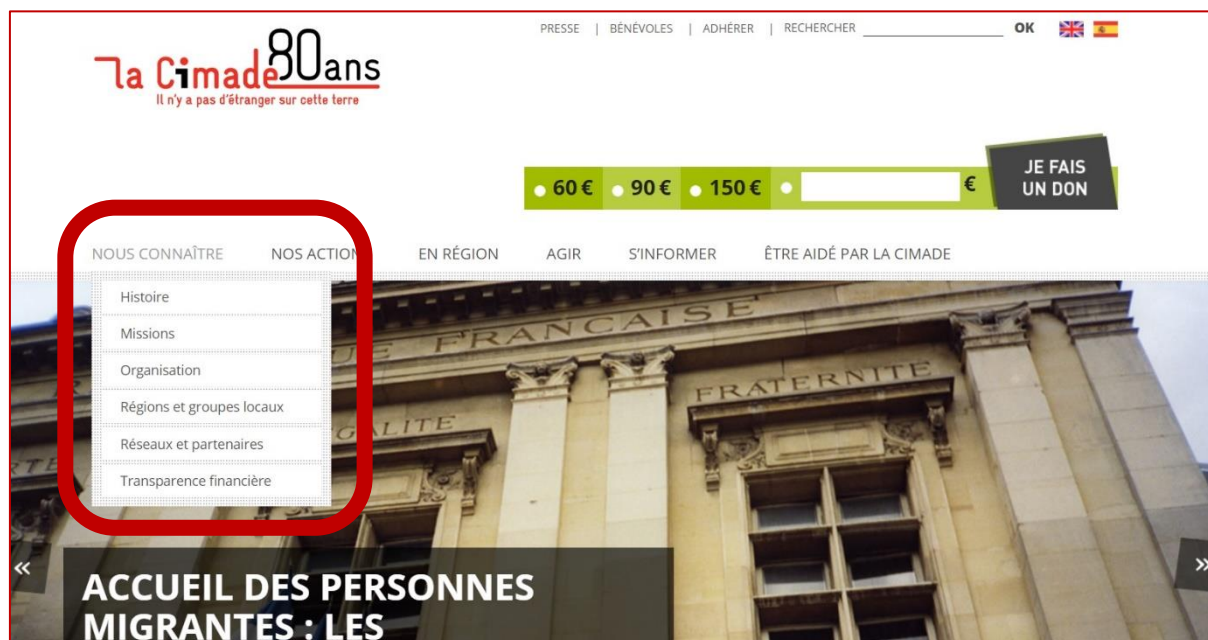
la Cimade 80 ans
Il n'y a pas d'étranger sur cette terre

PRESSE | BÉNÉVOLES | ADHÉRER | RECHERCHER OK

60 € 90 € 150 € €
JE FAIS UN DON

NOUS CONNAÎTRE NOS ACTION EN RÉGION AGIR S'INFORMER ÊTRE AIDÉ PAR LA CIMADE

Histoire
Missions
Organisation
Régions et groupes locaux
Réseaux et partenaires
Transparence financière

FRANCAISE
FRATERNITE
GALITE

«
»

ACCUEIL DES PERSONNES MIGRANTES : LES